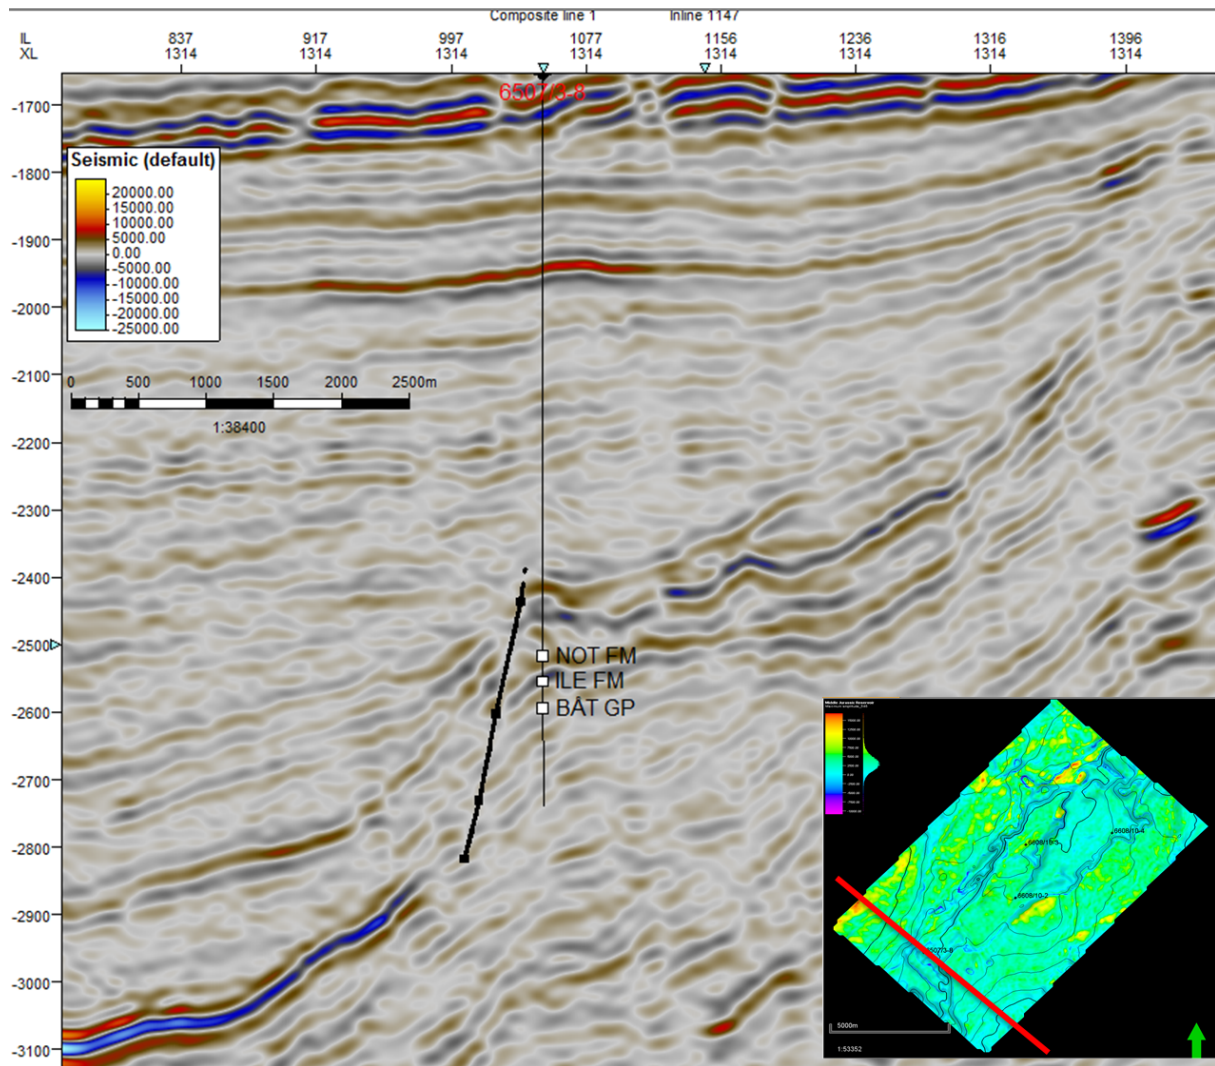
Composite line 1 Inline 1147

IL XL
837 1314
917 1314
997 1314
1077 1314
1156 1314
1236 1314
1316 1314
1396 1314

6507/3-8

-1700
-1800
-1900
-2000
-2100
-2200
-2300
-2400
-2500
-2600
-2700
-2800
-2900
-3000
-3100

Seismic (default)
20000.00
15000.00
10000.00
5000.00
0.00
-5000.00
-10000.00
-15000.00
-20000.00
-25000.00

0 500 1000 1500 2000 2500m
1:38400

NOT FM
ILE FM
BÅT GP

Middle Jurassic Reservoir
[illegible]

6608/10-4
6608/10-3
6608/10-2
6507/3-8

5000m
1:53352